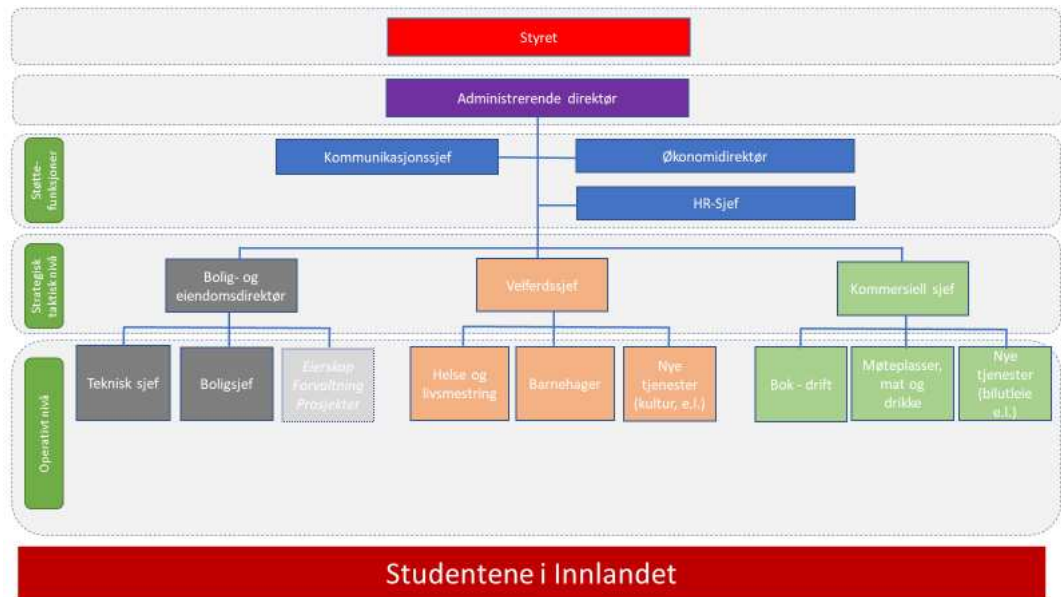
Styret

Administrerende direktør

Støtte-funksjoner

Kommunikasjonssjef

Økonomidirektør

HR-Sjef

Strategisk taktisk nivå

Bolig- og eiendomsdirektør

Velferdssjef

Kommersiell sjef

Operativt nivå

Teknisk sjef

Boligsjef

Eierskap Forvaltning Prosjekter

Helse og livsmestring

Barnehager

Nye tjenester (kultur, e.l.)

Bok - drift

Møteplasser, mat og drikke

Nye tjenester (bilutleie e.l.)

Studentene i Innlandet